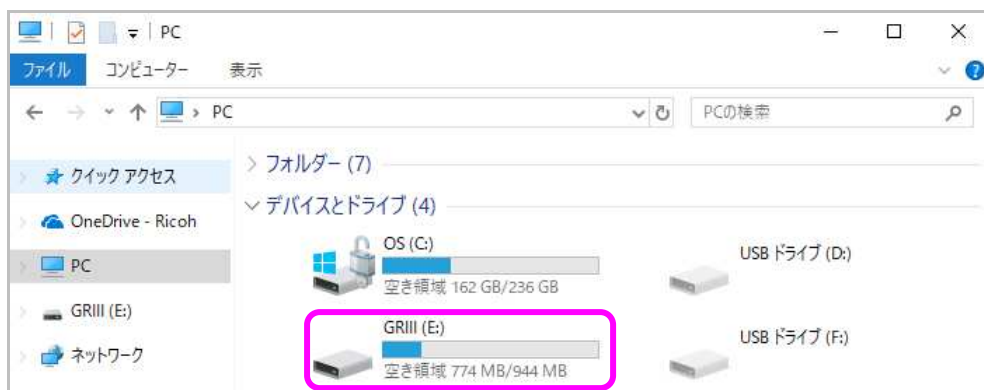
PC

ファイル コンピューター 表示

PC

PCの検索

クイック アクセス

OneDrive - Ricoh

PC

GRIII (E:)

ネットワーク

フォルダー (7)

デバイスとドライブ (4)

OS (C:)

空き領域 162 GB/236 GB

USB ドライブ (D:)

GRIII (E:)

空き領域 774 MB/944 MB

USB ドライブ (F:)